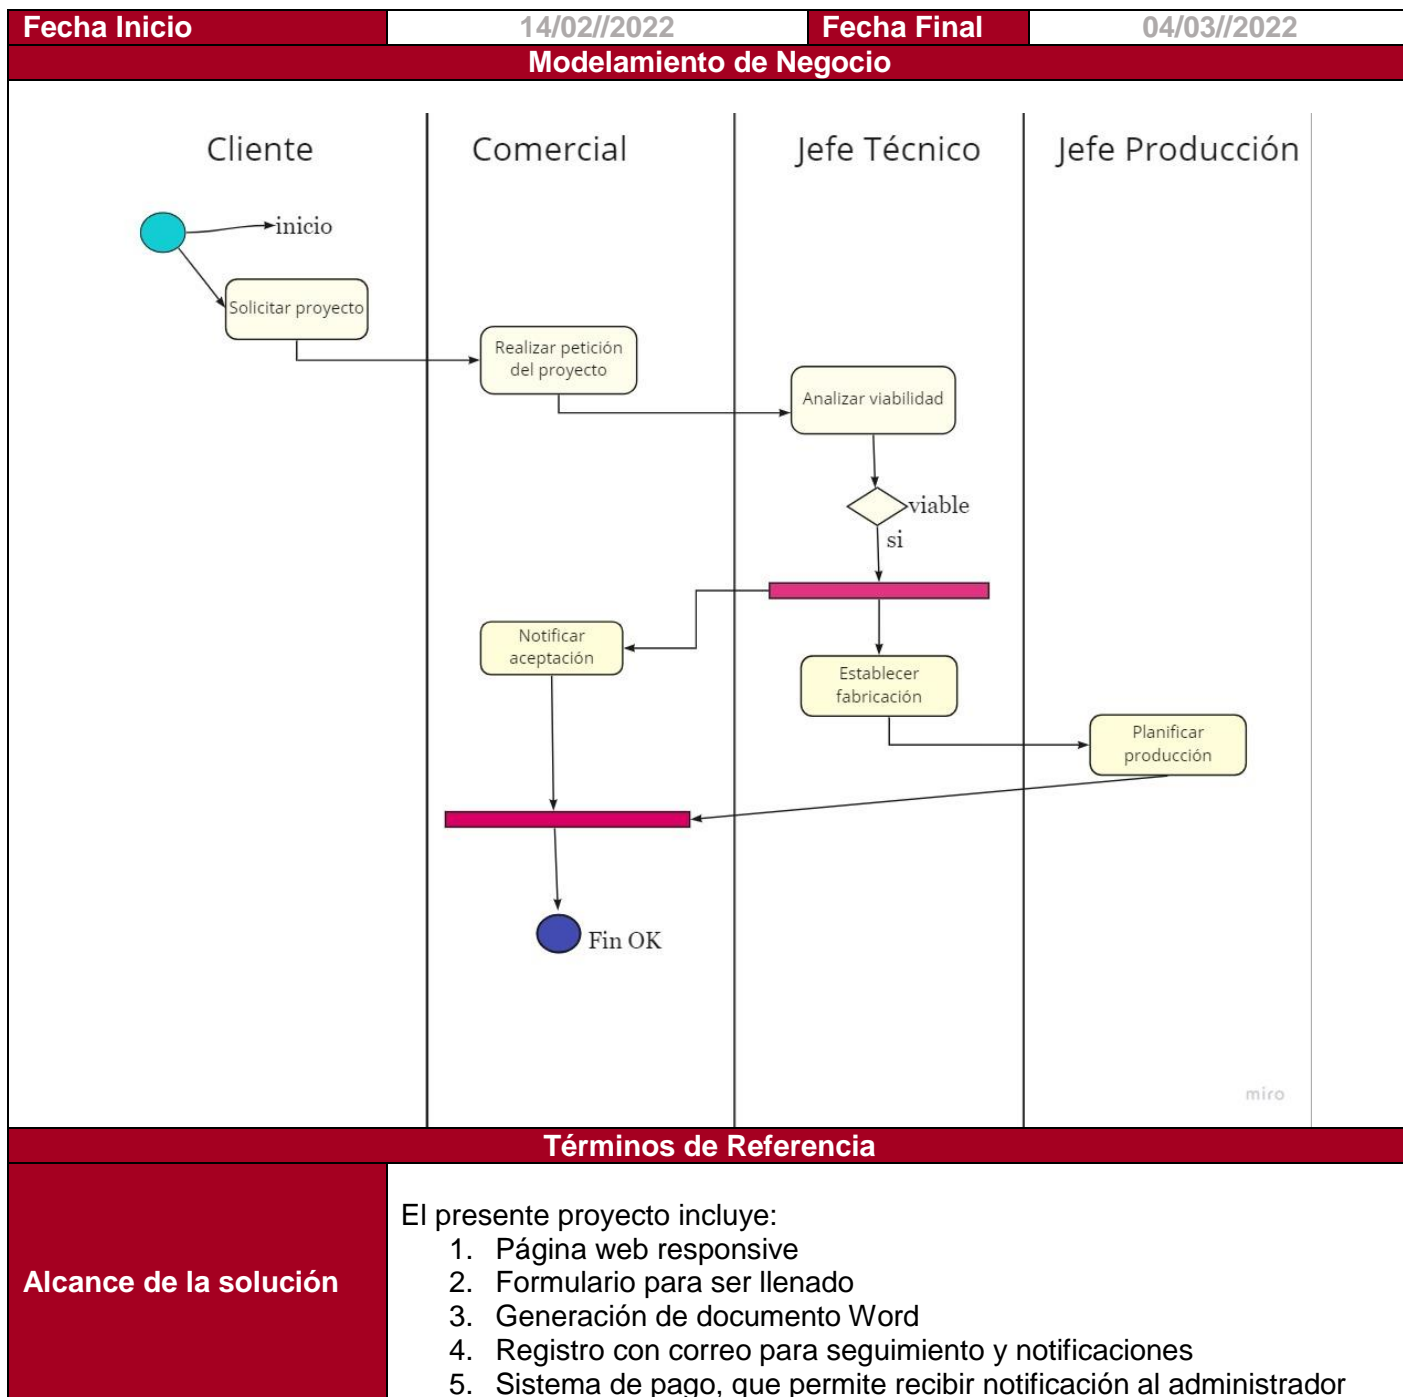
| Fecha Inicio | 14/02//2022 | Fecha Final | 04/03//2022 |
|---|---|---|---|

Modelamiento de Negocio

Cliente

Comercial

Jefe Técnico

Jefe Producción

inicio

Solicitar proyecto

Realizar petición del proyecto

Analizar viabilidad

viable

si

Notificar aceptación

Establecer fabricación

Planificar producción

Fin OK

miro

Términos de Referencia

Alcance de la solución

El presente proyecto incluye:
1. Página web responsive
2. Formulario para ser llenado
3. Generación de documento Word
4. Registro con correo para seguimiento y notificaciones
5. Sistema de pago, que permite recibir notificación al administrador